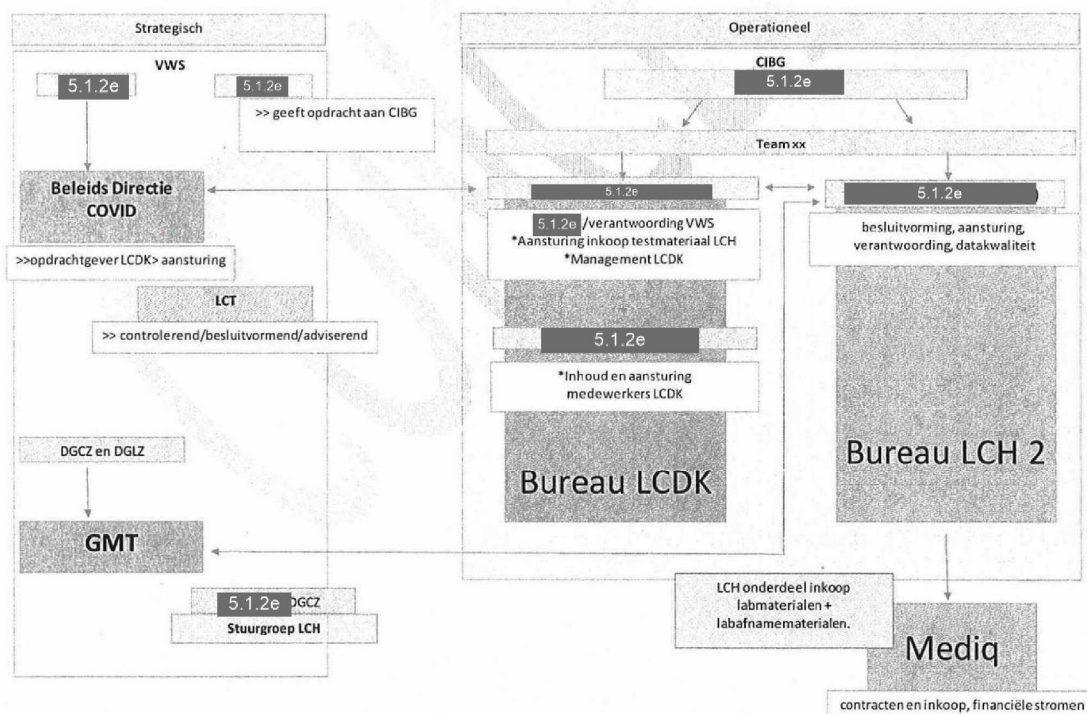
Strategisch

VWS

5.1.2e

5.1.2e

>> geeft opdracht aan CIBG

Beleids Directie COVID

>>opdrachtgever LCDK> aansturing

LCT

>> controlerend/besluitvormend/adviserend

DGCZ en DGLZ

GMT

5.1.2e DGCZ

Stuurgroep LCH

Operationeel

CIBG

5.1.2e

Team xx

5.1.2e

5.1.2e /verantwoording VWS
*Aansturing inkoop testmateriaal LCH
*Management LCDK

5.1.2e

*Inhoud en aansturing medewerkers LCDK

Bureau LCDK

5.1.2e

besluitvorming, aansturing, verantwoording, datakwaliteit

Bureau LCH 2

LCH onderdeel inkoop labmaterialen + labafnamematerialen.

Mediq

contracten en inkoop, financiële stromen